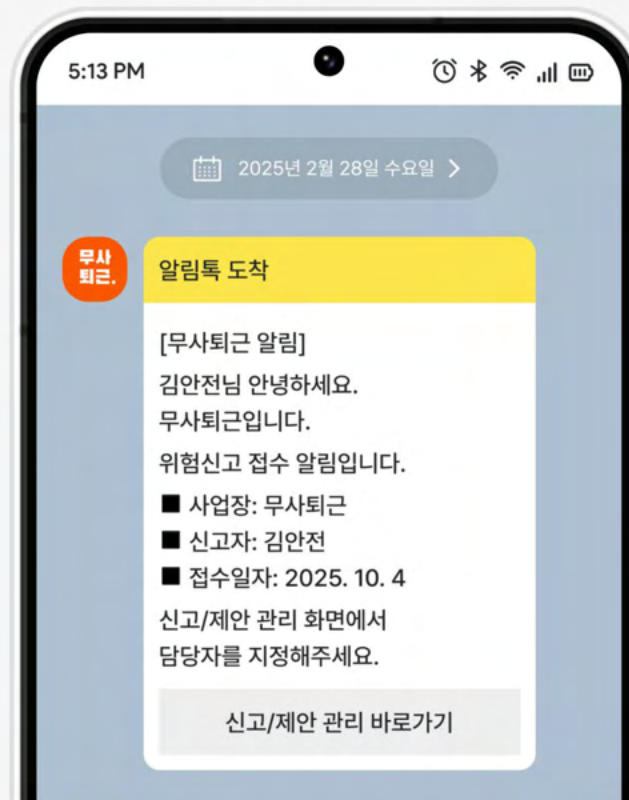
5:13 PM

2025년 2월 28일 수요일 >

무사
퇴근.

알림톡 도착

[무사퇴근 알림]

김안전님 안녕하세요.
무사퇴근입니다.

위험신고 접수 알림입니다.

■ 사업장: 무사퇴근
■ 신고자: 김안전
■ 접수일자: 2025. 10. 4

신고/제안 관리 화면에서
담당자를 지정해주세요.

신고/제안 관리 바로가기